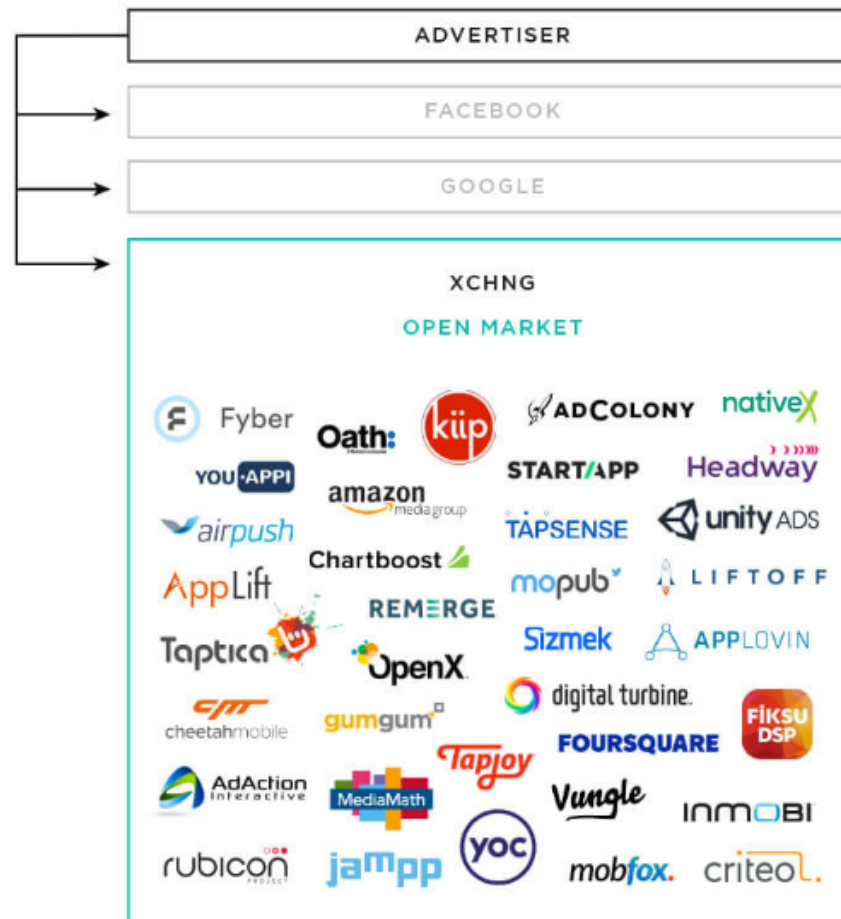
ADVERTISER

FACEBOOK

GOOGLE

XCHNG

OPEN MARKET

Fyber
Oath:
kiip
ADCOLONY
nativeX
YOU APPI
STARTAPP
Headway
amazon media group
airpush
TAPSENSE
unity ADS
Chartboost
AppLift
mopub
LIFTOFF
REMERGE
Taptica
Sizmek
APPLOVIN
OpenX
cheetahmobile
digital turbine.
gumgum
FOURSQUARE
FIKSU DSP
Tapjoy
AdAction Interactive
MediaMath
Vungle
INMOBI
rubicon PROJECT
jampp
yoc
mobfox.
criteo.